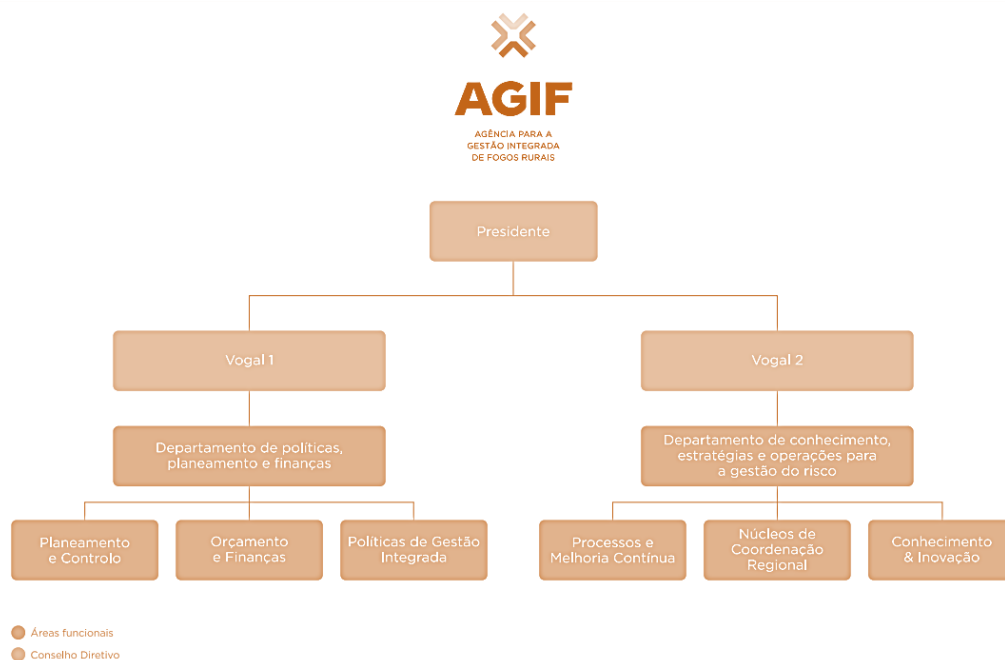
AGIF
AGÊNCIA PARA A GESTÃO INTEGRADA DE FOGOS RURAIS

Presidente

Vogal 1

Vogal 2

Departamento de políticas, planeamento e finanças

Departamento de conhecimento, estratégias e operações para a gestão do risco

Planeamento e Controlo

Orçamento e Finanças

Políticas de Gestão Integrada

Processos e Melhoria Contínua

Núcleos de Coordenação Regional

Conhecimento & Inovação

Áreas funcionais
Conselho Diretivo